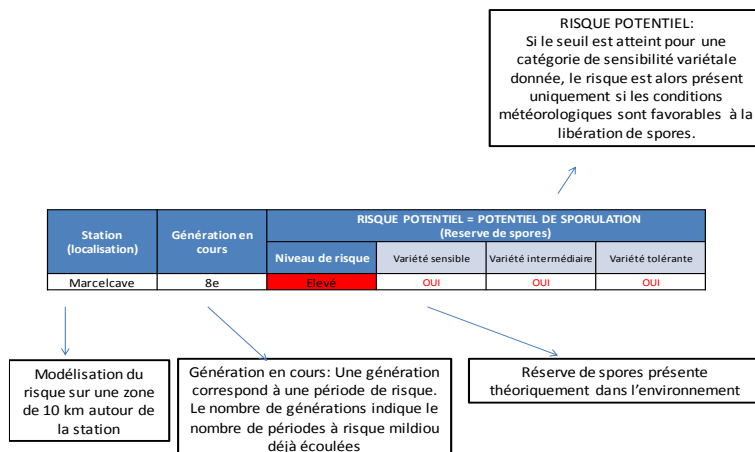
RISQUE POTENTIEL:
Si le seuil est atteint pour une catégorie de sensibilité variétale donnée, le risque est alors présent uniquement si les conditions météorologiques sont favorables à la libération de spores.

| Station (localisation) | Génération en cours | RISQUE POTENTIEL = POTENTIEL DE SPORULATION (Reserve de spores) | | | |
|---|---|---|---|---|---|
| | | Niveau de risque | Variété sensible | Variété intermédiaire | Variété tolérante |
| Marcelcave | 8e | Elevé | OUI | OUI | OUI |

Modélisation du risque sur une zone de 10 km autour de la station

Génération en cours: Une génération correspond à une période de risque. Le nombre de générations indique le nombre de périodes à risque mildiou déjà écoulées

Réserve de spores présente théoriquement dans l'environnement